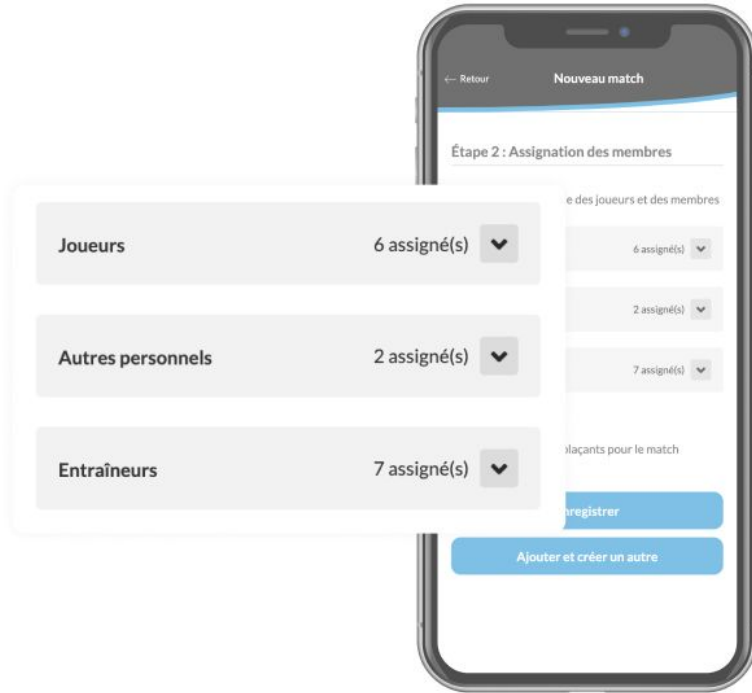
← Retour

Nouveau match

Étape 2 : Assignation des membres

e des joueurs et des membres

6 assigné(s)

2 assigné(s)

7 assigné(s)

laçants pour le match

nregistrer

Ajouter et créer un autre

Joueurs

6 assigné(s)

Autres personnels

2 assigné(s)

Entraîneurs

7 assigné(s)